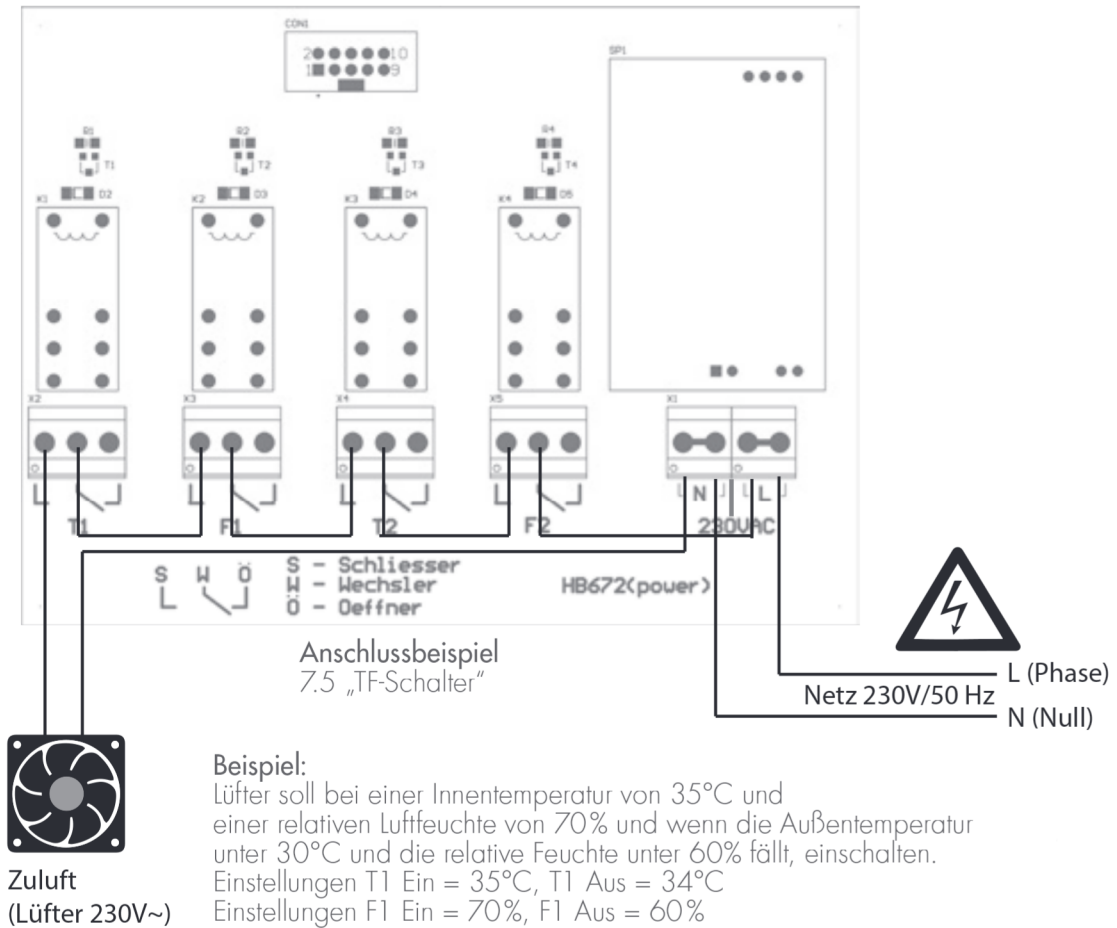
CON1
2 10
1 9

SP1

R1 T1
R2 T2
R3 T3
R4 T4

K1 D2
K2 D3
K3 D4
K4 D5

X2
X3
X4
X5
X1

T1
F1
T2
F2
N L
230VAC

S W Ö
S - Schliesser
W - Wechsler
Ö - Oeffner

HB672(power)

Anschlussbeispiel
7.5 „TF-Schalter"

L (Phase)
Netz 230V/50 Hz
N (Null)

Zuluft
(Lüfter 230V~)

Beispiel:
Lüfter soll bei einer Innentemperatur von 35°C und einer relativen Luftfeuchte von 70% und wenn die Außentemperatur unter 30°C und die relative Feuchte unter 60% fällt, einschalten.
Einstellungen T1 Ein = 35°C, T1 Aus = 34°C
Einstellungen F1 Ein = 70%, F1 Aus = 60%